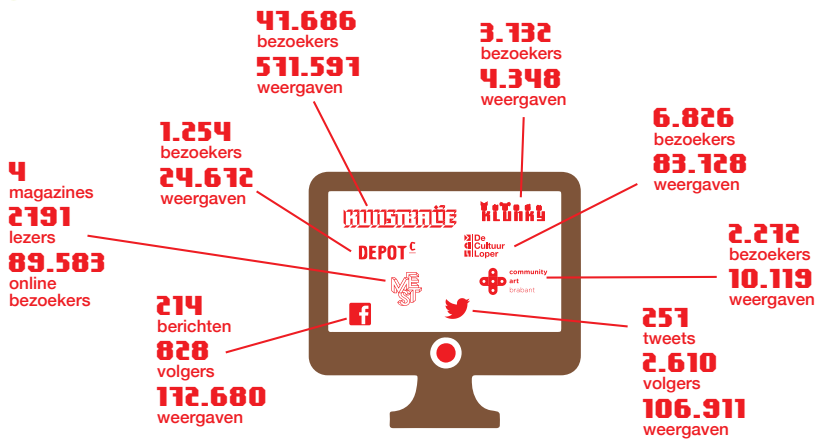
47.686
bezoekers
511.591
weergaven

3.732
bezoekers
4.348
weergaven

1.254
bezoekers
24.672
weergaven

6.826
bezoekers
83.728
weergaven

4
magazines
2791
lezers
89.583
online
bezoekers

2.272
bezoekers
10.119
weergaven

214
berichten
828
volgers
172.680
weergaven

257
tweets
2.610
volgers
106.911
weergaven

KUNSTBLOG

KLUNKY

DEPOT C

De Cultuur Loper

MEST

community art brabant

f